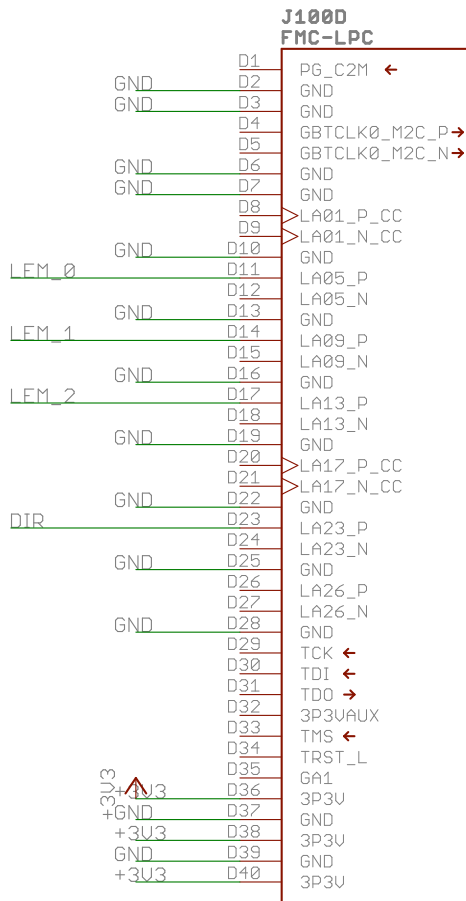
J100D
FMC-LPC

| | Pin | Signal |
|---|---|---|
| | D1 | PG_C2M |
| GND | D2 | GND |
| GND | D3 | GND |
| | D4 | GBTCLK0_M2C_P |
| | D5 | GBTCLK0_M2C_N |
| GND | D6 | GND |
| GND | D7 | GND |
| | D8 | LA01_P_CC |
| | D9 | LA01_N_CC |
| GND | D10 | GND |
| LFM_0 | D11 | LA05_P |
| | D12 | LA05_N |
| GND | D13 | GND |
| LFM_1 | D14 | LA09_P |
| | D15 | LA09_N |
| GND | D16 | GND |
| LFM_2 | D17 | LA13_P |
| | D18 | LA13_N |
| GND | D19 | GND |
| | D20 | LA17_P_CC |
| | D21 | LA17_N_CC |
| GND | D22 | GND |
| DIR | D23 | LA23_P |
| | D24 | LA23_N |
| GND | D25 | GND |
| | D26 | LA26_P |
| | D27 | LA26_N |
| GND | D28 | GND |
| | D29 | TCK |
| | D30 | TDI |
| | D31 | TDO |
| | D32 | 3P3VAUX |
| | D33 | TMS |
| | D34 | TRST_L |
| | D35 | GA1 |
| +3V3 | D36 | 3P3V |
| GND | D37 | GND |
| +3V3 | D38 | 3P3V |
| GND | D39 | GND |
| +3V3 | D40 | 3P3V |

3V3